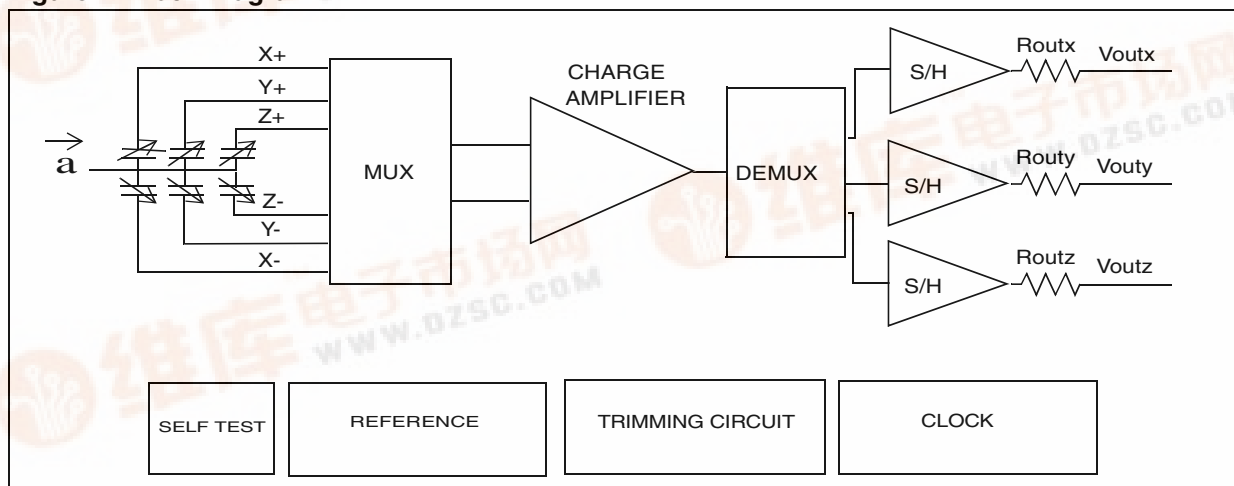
$\vec{a}$

X+
Y+
Z+
Z-
Y-
X-

MUX

CHARGE AMPLIFIER

DEMUX

S/H
Routx
Voutx

S/H
Routy
Vouty

S/H
Routz
Voutz

维库电子市场网
WWW.DZSC.COM

维库电子市场网
WWW.DZSC.COM

SELF TEST

REFERENCE

TRIMMING CIRCUIT

CLOCK